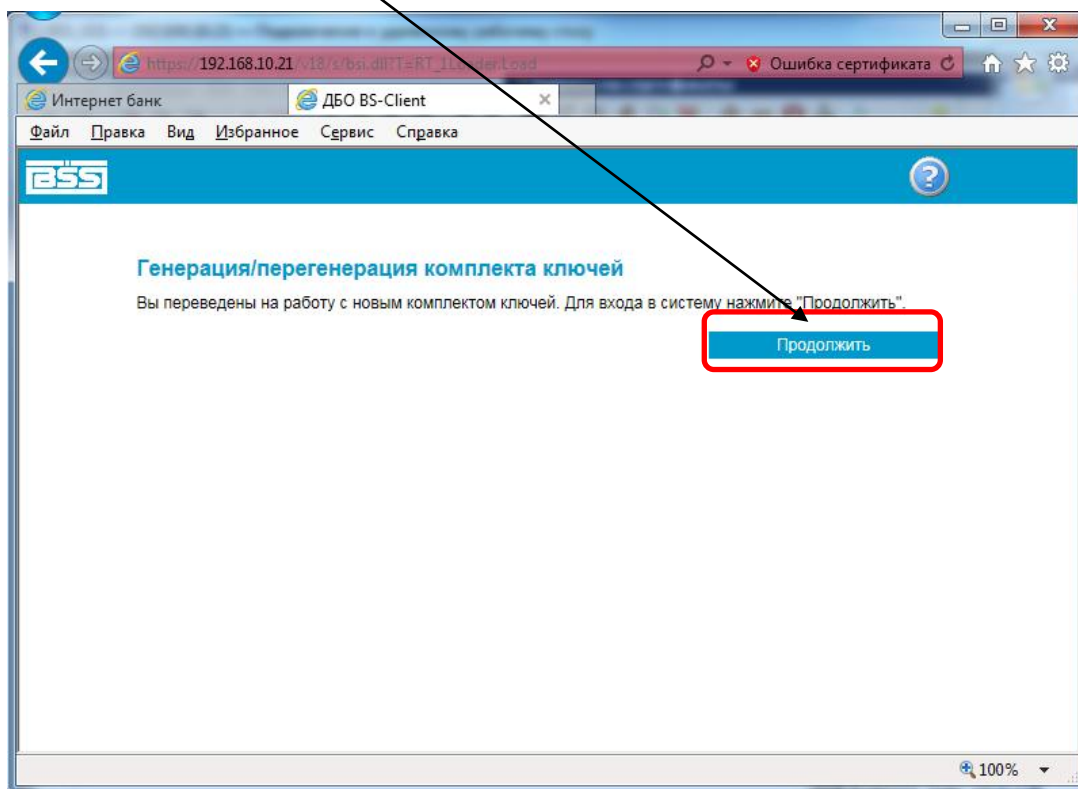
https://192.168.10.21/v18/s/bsi.dll?T=RT_1Loader.Load

Ошибка сертификата

Интернет банк

ДБО BS-Client

Файл Правка Вид Избранное Сервис Справка

BSS

Генерация/перегенерация комплекта ключей

Вы переведены на работу с новым комплектом ключей. Для входа в систему нажмите "Продолжить".

Продолжить

100%